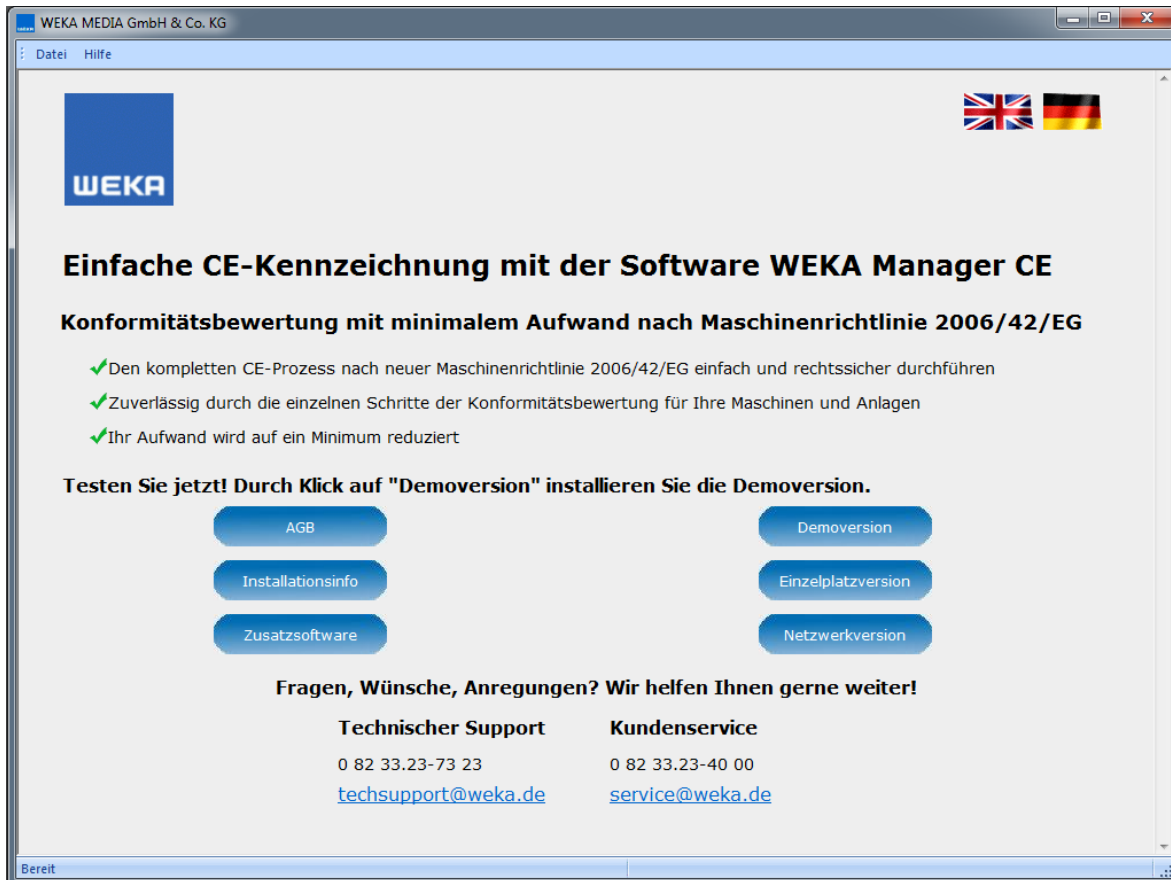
WEKA MEDIA GmbH & Co. KG

Datei Hilfe

WEKA

Einfache CE-Kennzeichnung mit der Software WEKA Manager CE

Konformitätsbewertung mit minimalem Aufwand nach Maschinenrichtlinie 2006/42/EG

✓Den kompletten CE-Prozess nach neuer Maschinenrichtlinie 2006/42/EG einfach und rechtssicher durchführen

✓Zuverlässig durch die einzelnen Schritte der Konformitätsbewertung für Ihre Maschinen und Anlagen

✓Ihr Aufwand wird auf ein Minimum reduziert

Testen Sie jetzt! Durch Klick auf "Demoversion" installieren Sie die Demoversion.

AGB

Demoversion

Installationsinfo

Einzelplatzversion

Zusatzsoftware

Netzwerkversion

Fragen, Wünsche, Anregungen? Wir helfen Ihnen gerne weiter!

Technischer Support

0 82 33.23-73 23

techsupport@weka.de

Kundenservice

0 82 33.23-40 00

service@weka.de

Bereit